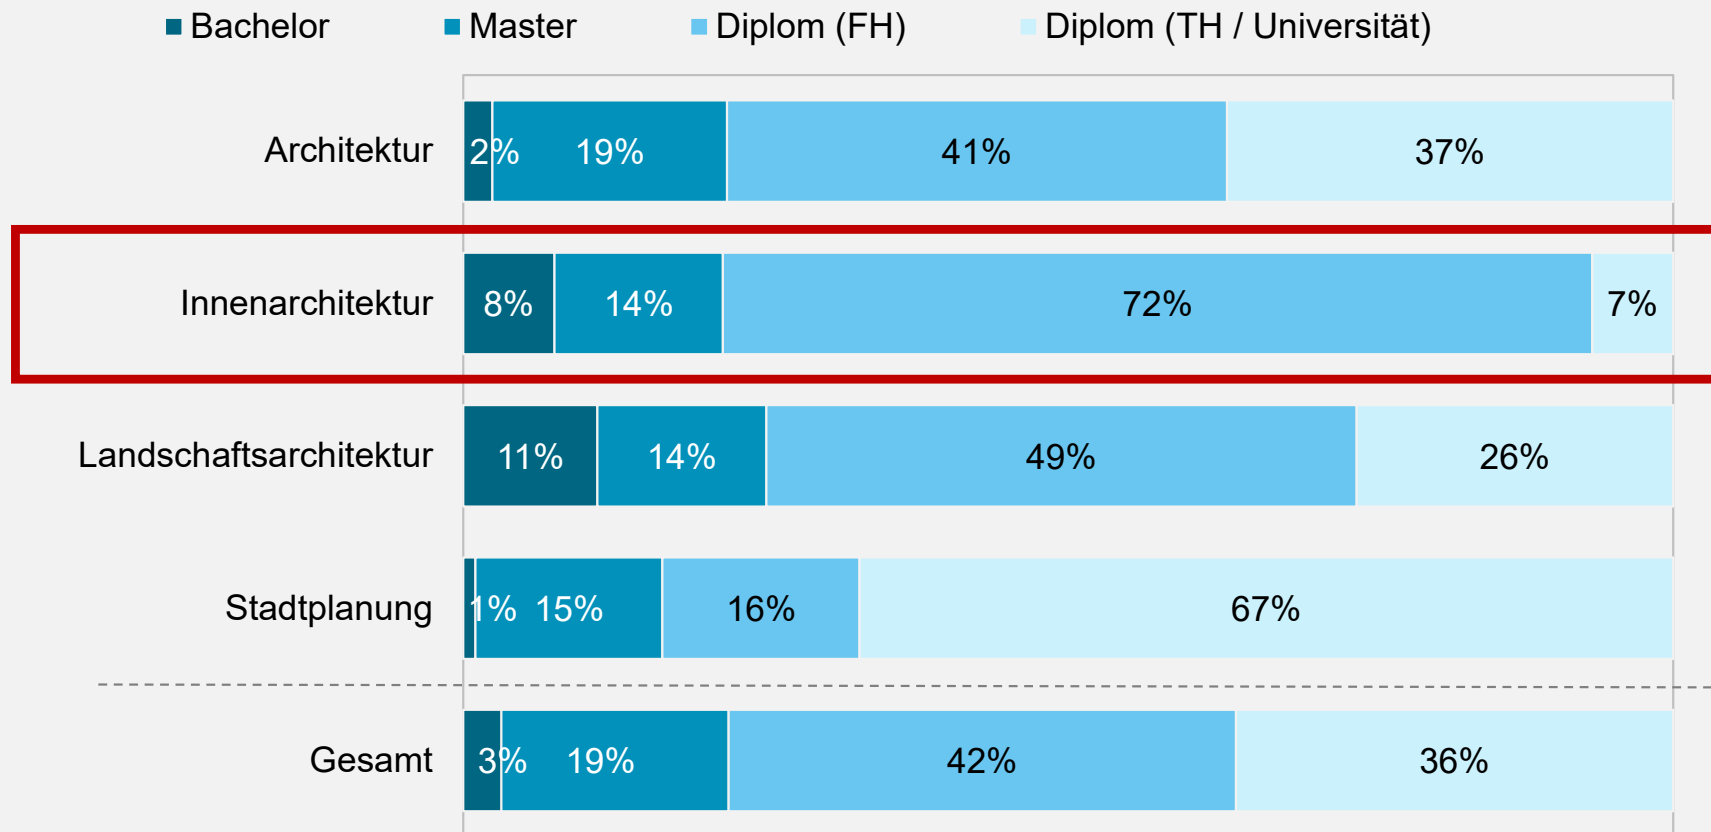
Bachelor Master Diplom (FH) Diplom (TH / Universität)

| | Bachelor | Master | Diplom (FH) | Diplom (TH / Universität) |
|---|---|---|---|---|
| Architektur | 2% | 19% | 41% | 37% |
| Innenarchitektur | 8% | 14% | 72% | 7% |
| Landschaftsarchitektur | 11% | 14% | 49% | 26% |
| Stadtplanung | 1% | 15% | 16% | 67% |
| Gesamt | 3% | 19% | 42% | 36% |